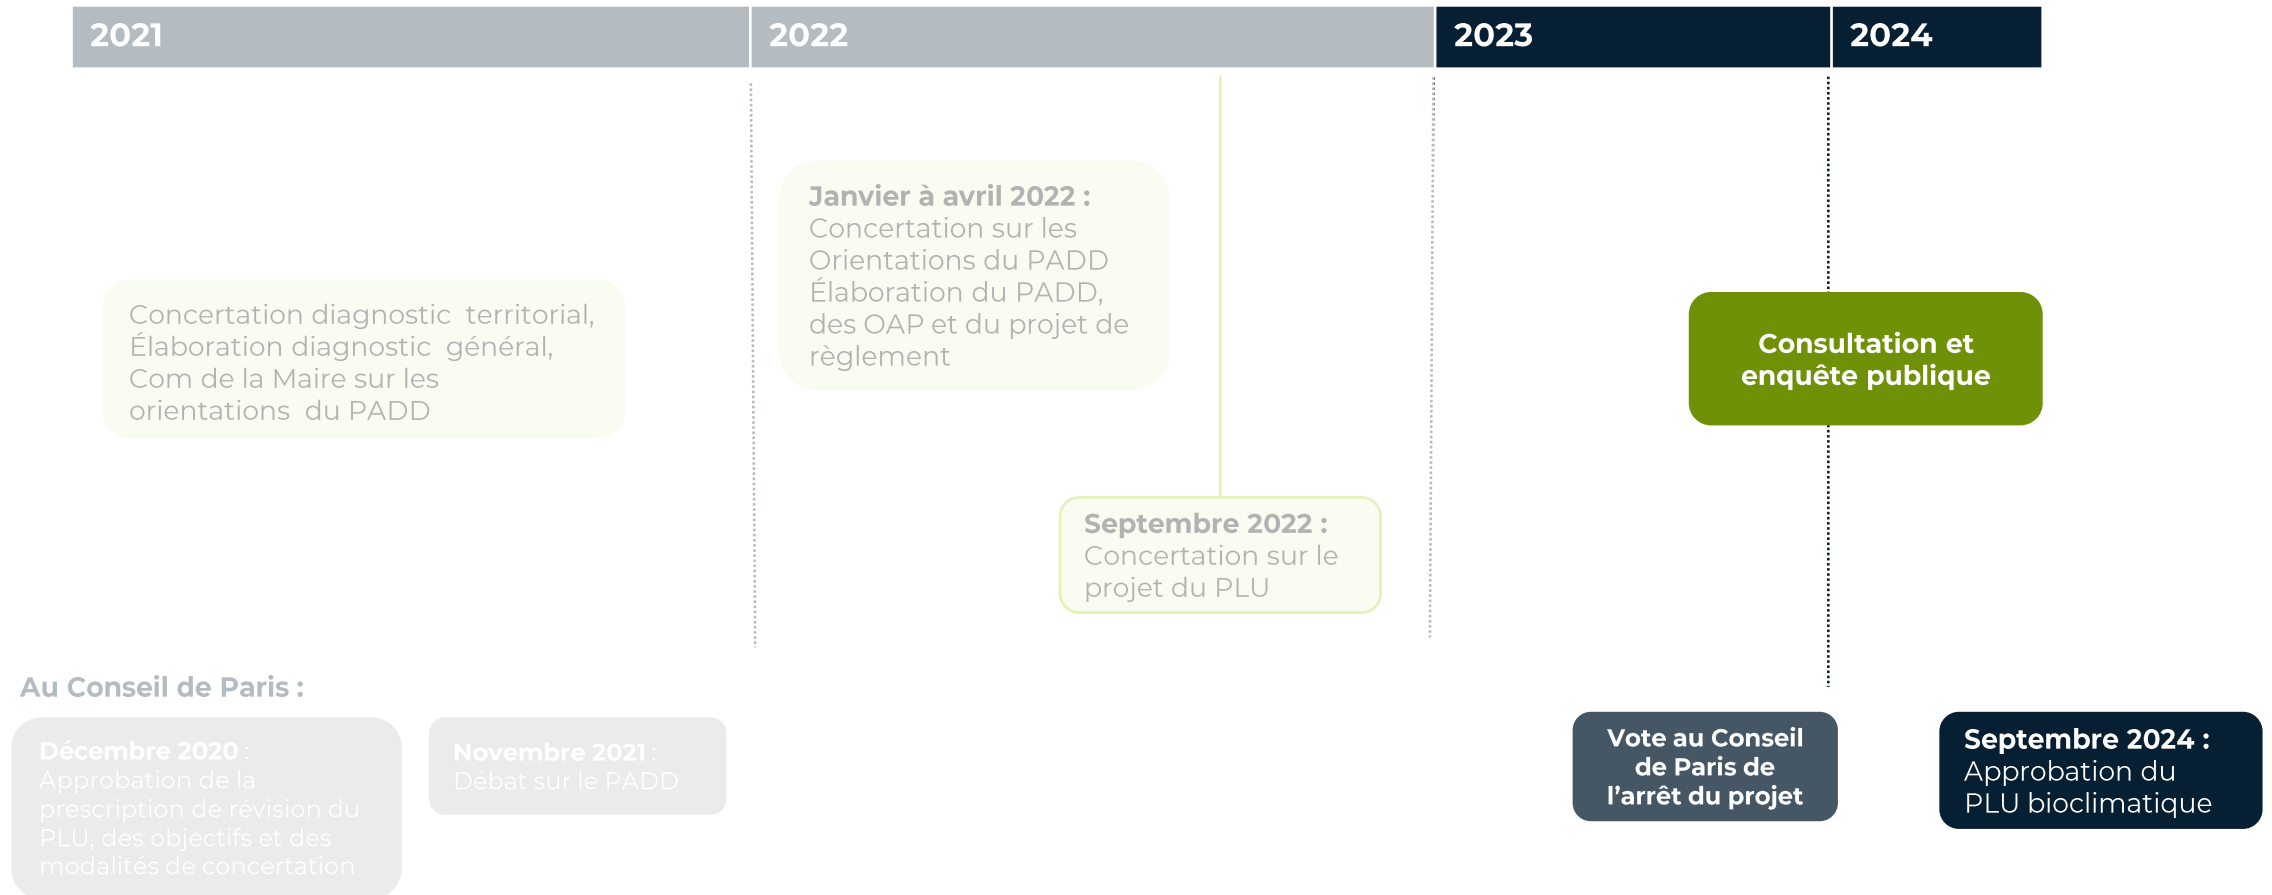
2021

2022

2023

2024

Janvier à avril 2022 : Concertation sur les Orientations du PADD Élaboration du PADD, des OAP et du projet de règlement

Concertation diagnostic territorial, Élaboration diagnostic général, Com de la Maire sur les orientations du PADD

Consultation et enquête publique

Septembre 2022 : Concertation sur le projet du PLU

Au Conseil de Paris :

Décembre 2020 : Approbation de la prescription de révision du PLU, des objectifs et des modalités de concertation

Novembre 2021 : Débat sur le PADD

Vote au Conseil de Paris de l'arrêt du projet

Septembre 2024 : Approbation du PLU bioclimatique